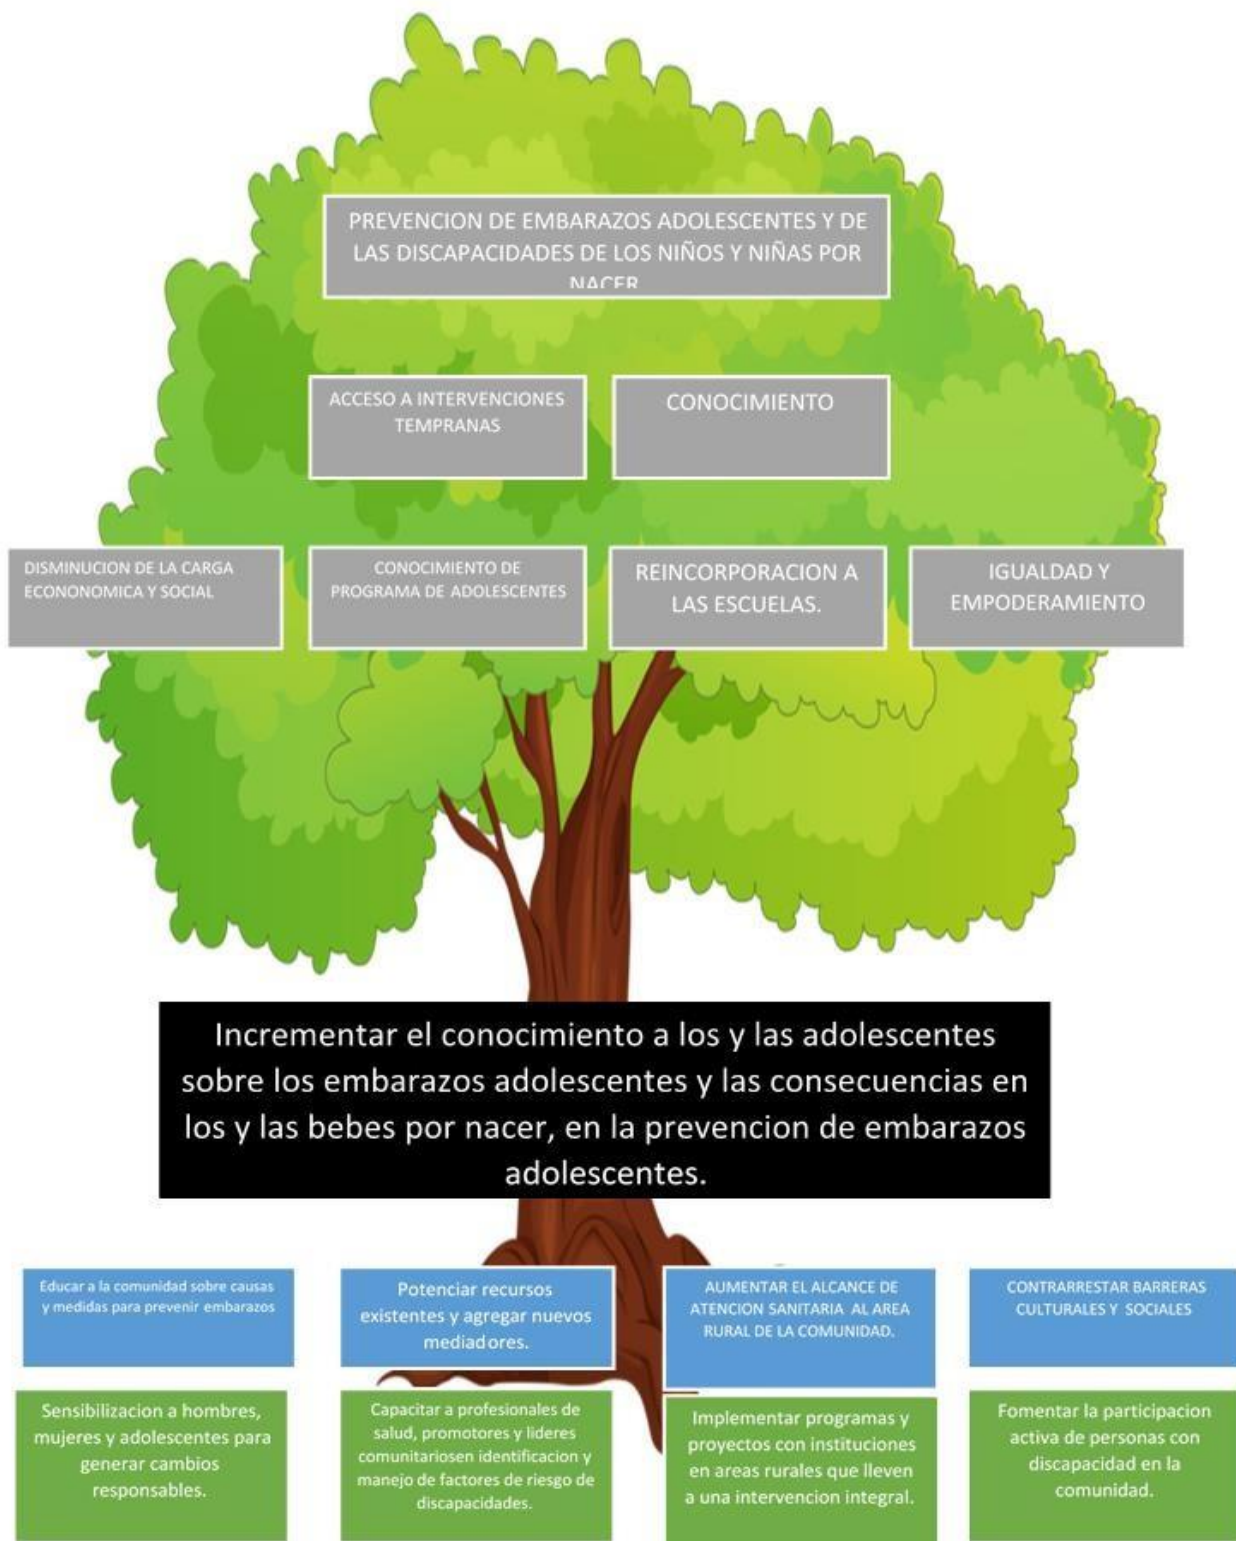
PREVENCION DE EMBARAZOS ADOLESCENTES Y DE LAS DISCAPACIDADES DE LOS NIÑOS Y NIÑAS POR NACER

ACCESO A INTERVENCIONES TEMPRANAS

CONOCIMIENTO

DISMINUCION DE LA CARGA ECONONOMICA Y SOCIAL

CONOCIMIENTO DE PROGRAMA DE ADOLESCENTES

REINCORPORACION A LAS ESCUELAS.

IGUALDAD Y EMPODERAMIENTO

Incrementar el conocimiento a los y las adolescentes sobre los embarazos adolescentes y las consecuencias en los y las bebes por nacer, en la prevencion de embarazos adolescentes.

Educar a la comunidad sobre causas y medidas para prevenir embarazos

Potenciar recursos existentes y agregar nuevos mediadores.

AUMENTAR EL ALCANCE DE ATENCION SANITARIA AL AREA RURAL DE LA COMUNIDAD.

CONTRARRESTAR BARRERAS CULTURALES Y SOCIALES

Sensibilizacion a hombres, mujeres y adolescentes para generar cambios responsables.

Capacitar a profesionales de salud, promotores y lideres comunitariosen identificacion y manejo de factores de riesgo de discapacidades.

Implementar programas y proyectos con instituciones en areas rurales que lleven a una intervencion integral.

Fomentar la participacion activa de personas con discapacidad en la comunidad.